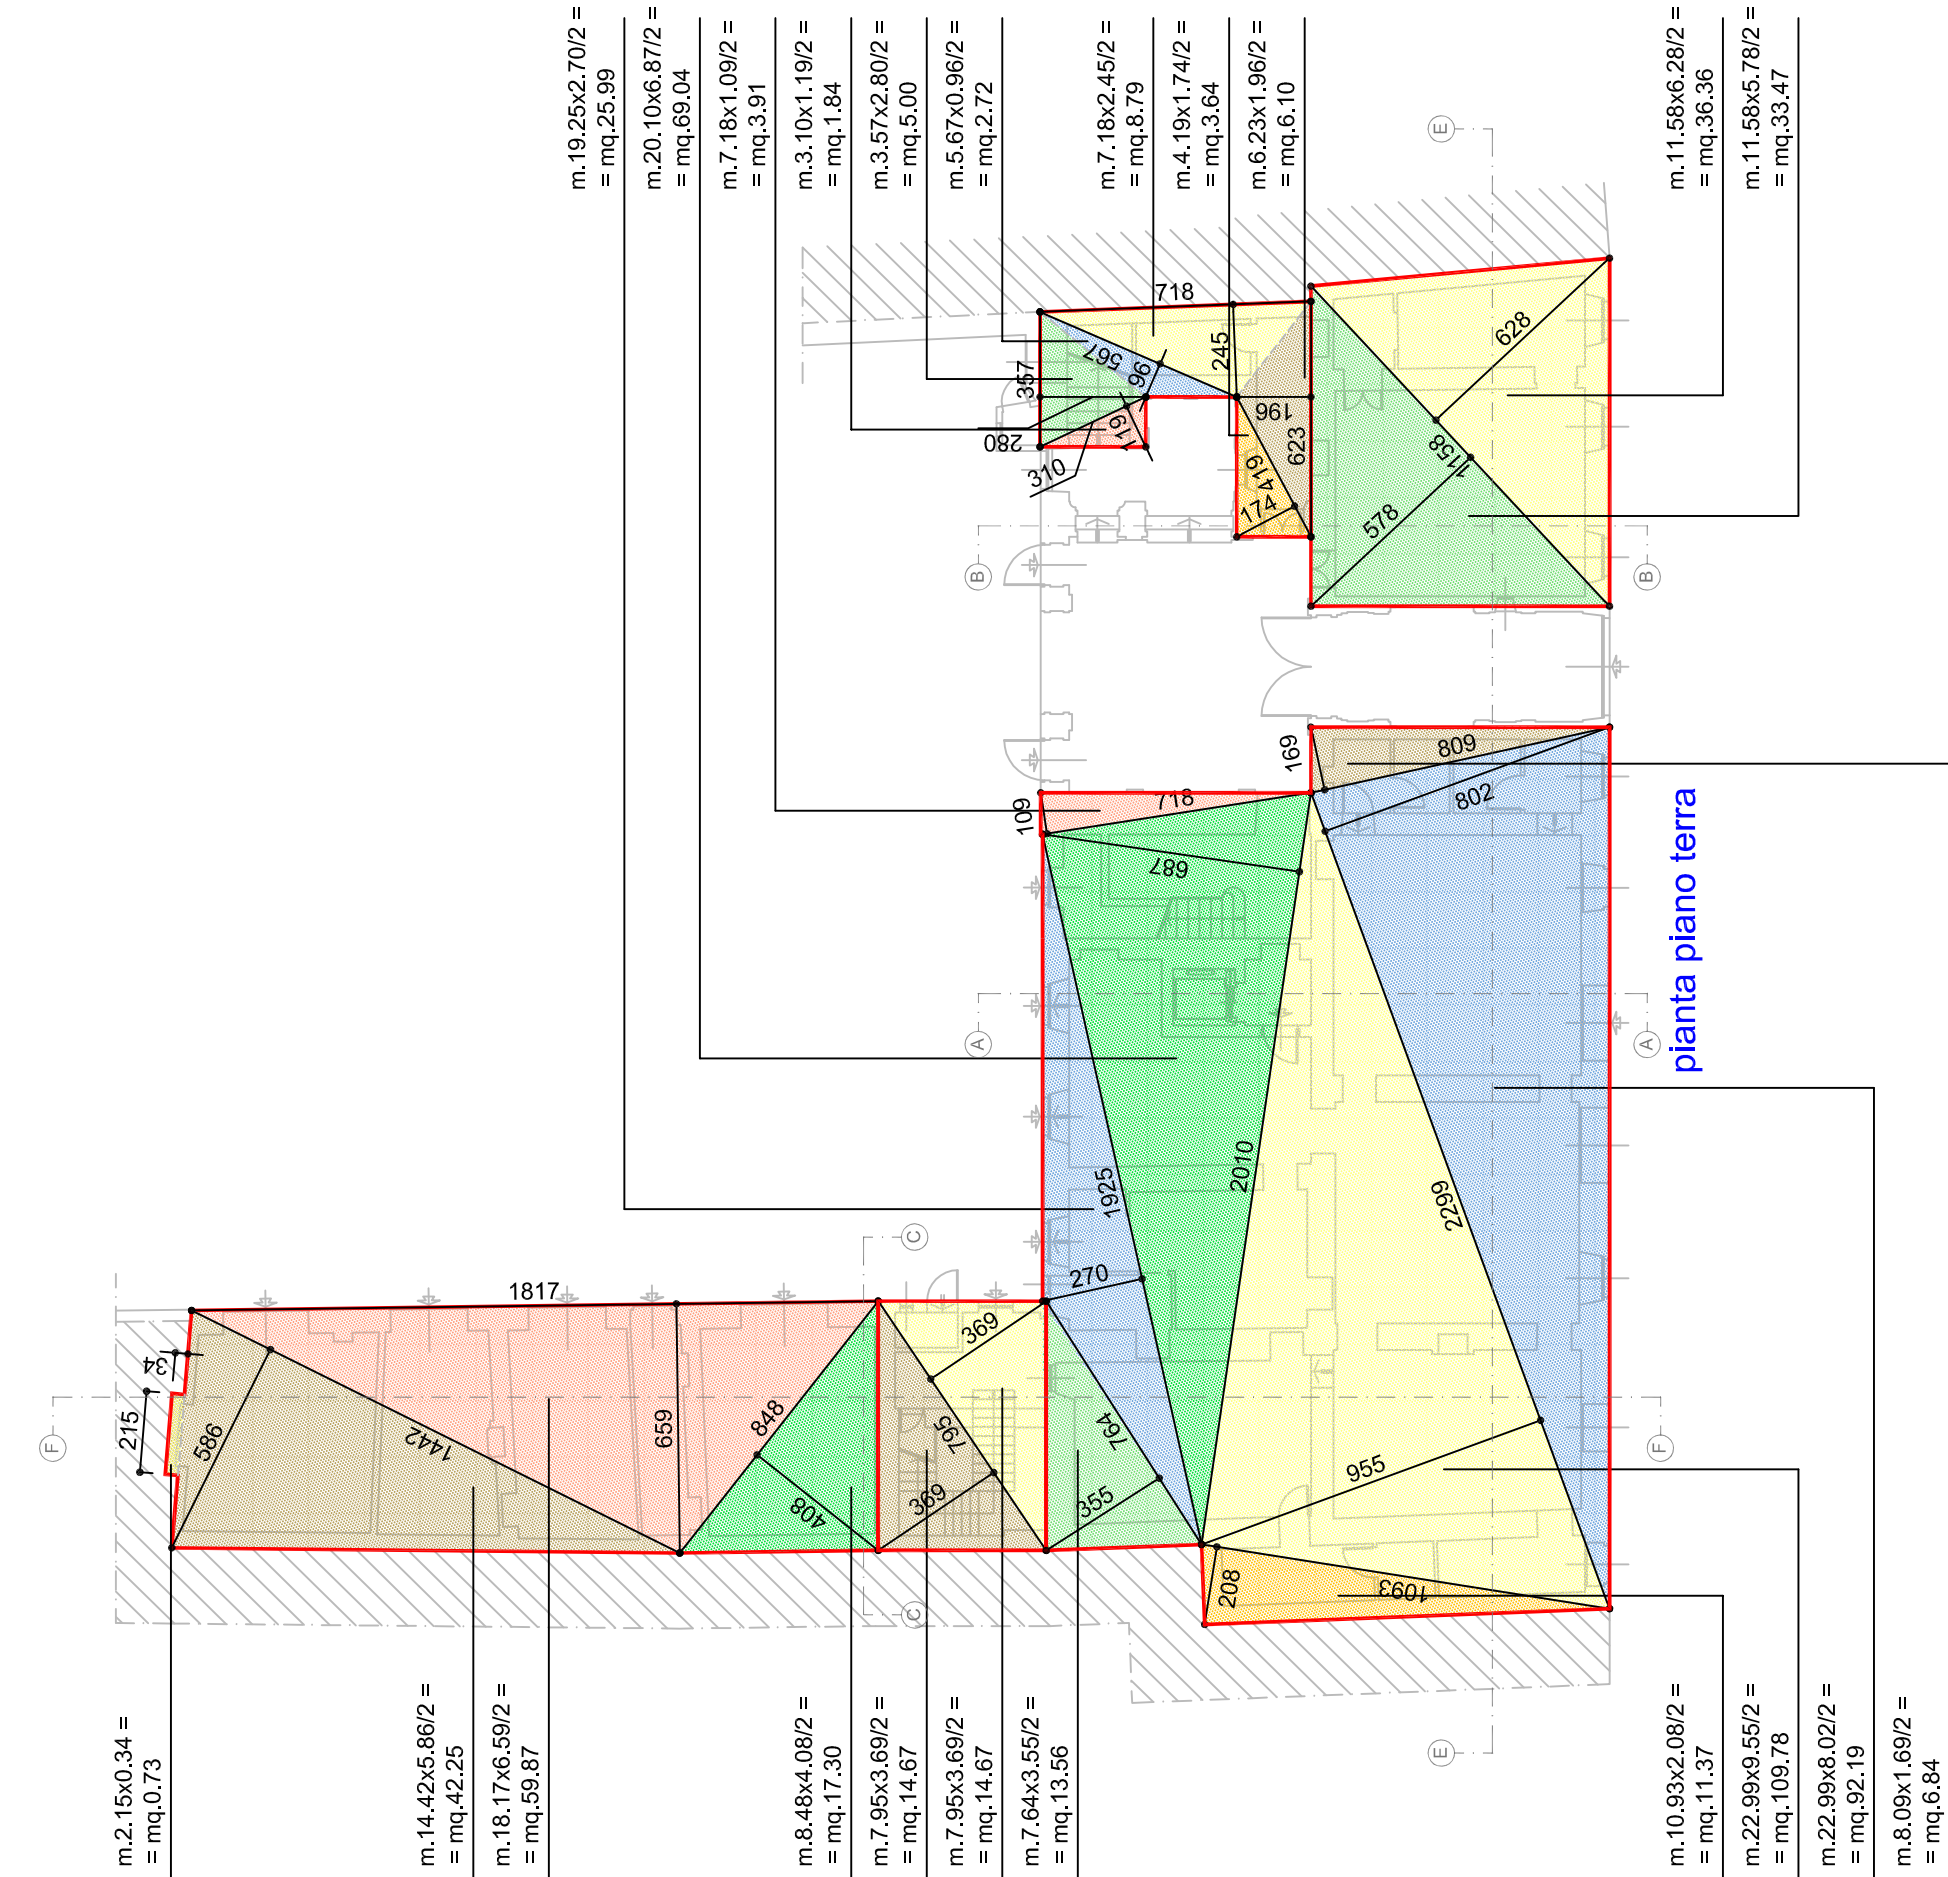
m.19.25x2.70/2 =
= mq.25.99

m.20.10x6.87/2 =
= mq.69.04

m.7.18x1.09/2 =
= mq.3.91

m.3.10x1.19/2 =
= mq.1.84

m.3.57x2.80/2 =
= mq.5.00

m.5.67x0.96/2 =
= mq.2.72

m.7.18x2.45/2 =
= mq.8.79

m.4.19x1.74/2 =
= mq.3.64

m.6.23x1.96/2 =
= mq.6.10

m.11.58x6.28/2 =
= mq.36.36

m.11.58x5.78/2 =
= mq.33.47

E

718
245
567
96
357
196
280
119
310
623
419
174
628
1158
578

B
B

809
169
802
718
109
687

A
A

pianta piano terra

1925
2010
2299
270

C

1817
34
215
586
1442
659
848
408
795
369
369
764
355
955
208
1093

F
F
C
E

m.2.15x0.34 =
= mq.0.73

m.14.42x5.86/2 =
= mq.42.25

m.18.17x6.59/2 =
= mq.59.87

m.8.48x4.08/2 =
= mq.17.30

m.7.95x3.69/2 =
= mq.14.67

m.7.95x3.69/2 =
= mq.14.67

m.7.64x3.55/2 =
= mq.13.56

m.10.93x2.08/2 =
= mq.11.37

m.22.99x9.55/2 =
= mq.109.78

m.22.99x8.02/2 =
= mq.92.19

m.8.09x1.69/2 =
= mq.6.84